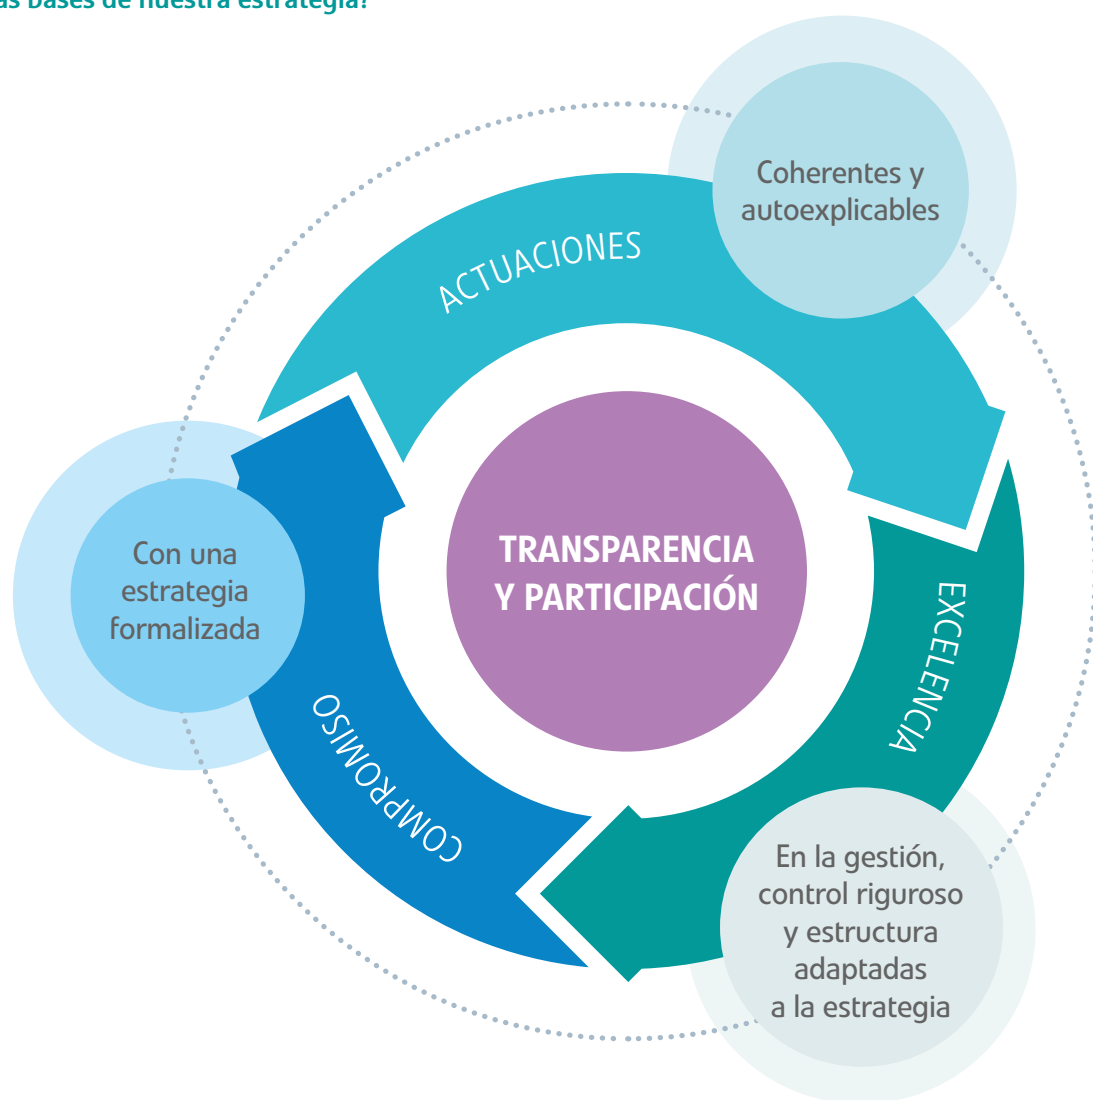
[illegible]as bases de nuestra estrategia?

Coherentes y autoexplicables

ACTUACIONES

Con una estrategia formalizada

TRANSPARENCIA Y PARTICIPACIÓN

EXCELENCIA

COMPROMISO

En la gestión, control riguroso y estructura adaptadas a la estrategia